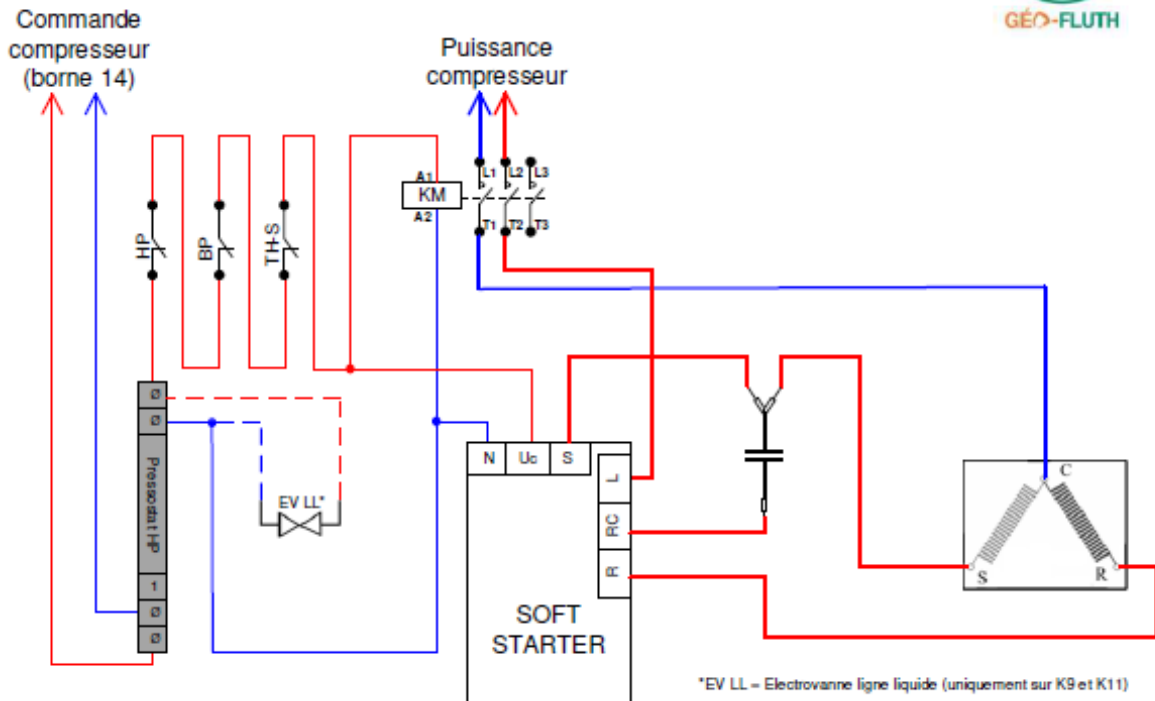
Commande compresseur (borne 14)

GÉO-FLUTH

Puissance compresseur

A1
KM
A2

L1 L2 L3
T1 T2 T3

HP
BP
TH-S

Ø
Ø
Pressostat HP
1
Ø
Ø

EV LL*

N
Uc
S

L
RC
R

SOFT STARTER

C
S
R

*EV LL = Electrovanne ligne liquide (uniquement sur K9 et K11)